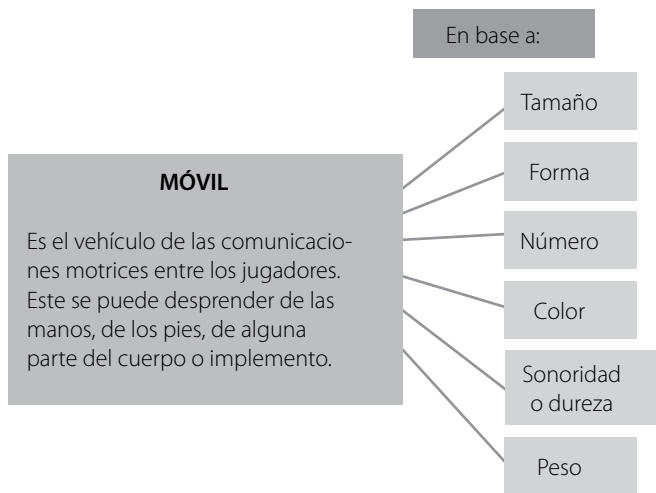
En base a:

MÓVIL

Es el vehículo de las comunicaciones motrices entre los jugadores. Este se puede desprender de las manos, de los pies, de alguna parte del cuerpo o implemento.

Tamaño

Forma

Número

Color

Sonoridad o dureza

Peso